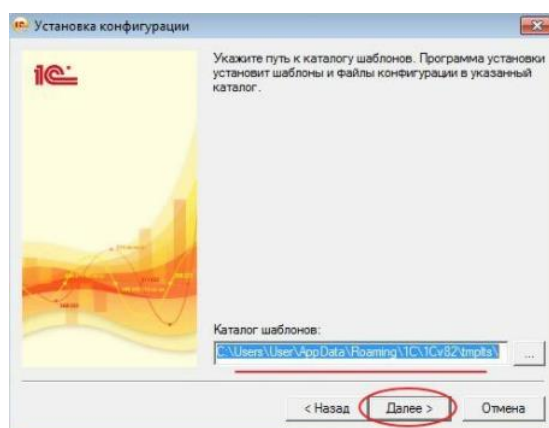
Установка конфигурации

1С

Укажите путь к каталогу шаблонов. Программа установки установит шаблоны и файлы конфигурации в указанный каталог.

Каталог шаблонов:

C:\Users\User\AppData\Roaming\1C\1Cv82\tmplts\

...

< Назад

Далее >

Отмена